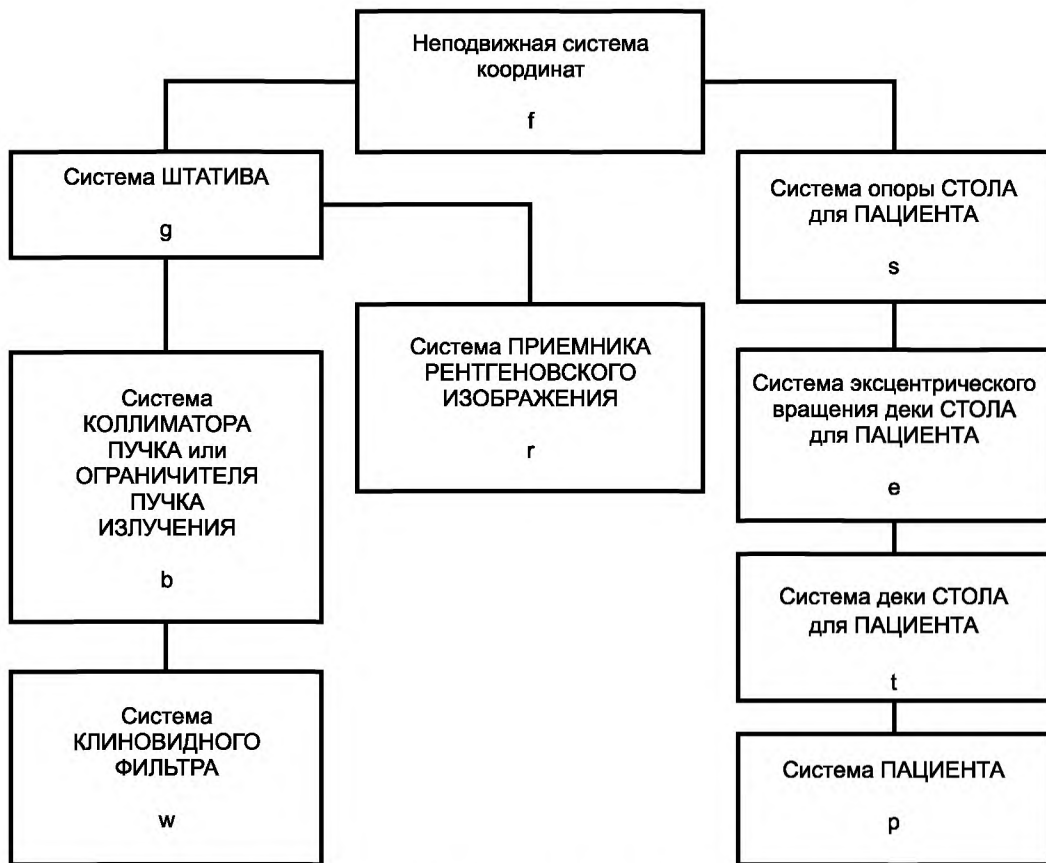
Неподвижная система координат

f

Система ШТАТИВА

g

Система КОЛЛИМАТОРА ПУЧКА или ОГРАНИЧИТЕЛЯ ПУЧКА ИЗЛУЧЕНИЯ

b

Система КЛИНОВИДНОГО ФИЛЬТРА

w

Система ПРИЕМНИКА РЕНТГЕНОВСКОГО ИЗОБРАЖЕНИЯ

r

Система опоры СТОЛА для ПАЦИЕНТА

s

Система эксцентрического вращения деки СТОЛА для ПАЦИЕНТА

e

Система деки СТОЛА для ПАЦИЕНТА

t

Система ПАЦИЕНТА

p